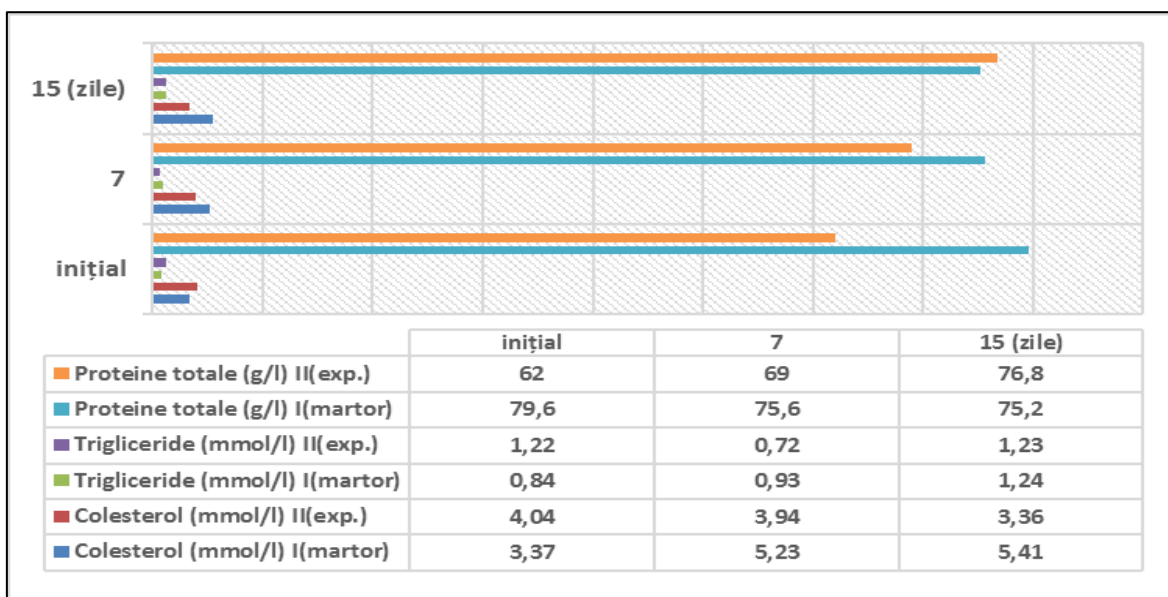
15 (zile)

7

inițial

| | inițial | 7 | 15 (zile) |
|---|---|---|---|
| Proteine totale (g/l) II(exp.) | 62 | 69 | 76,8 |
| Proteine totale (g/l) I(martor) | 79,6 | 75,6 | 75,2 |
| Trigliceride (mmol/l) II(exp.) | 1,22 | 0,72 | 1,23 |
| Trigliceride (mmol/l) I(martor) | 0,84 | 0,93 | 1,24 |
| Colesterol (mmol/l) II(exp.) | 4,04 | 3,94 | 3,36 |
| Colesterol (mmol/l) I(martor) | 3,37 | 5,23 | 5,41 |